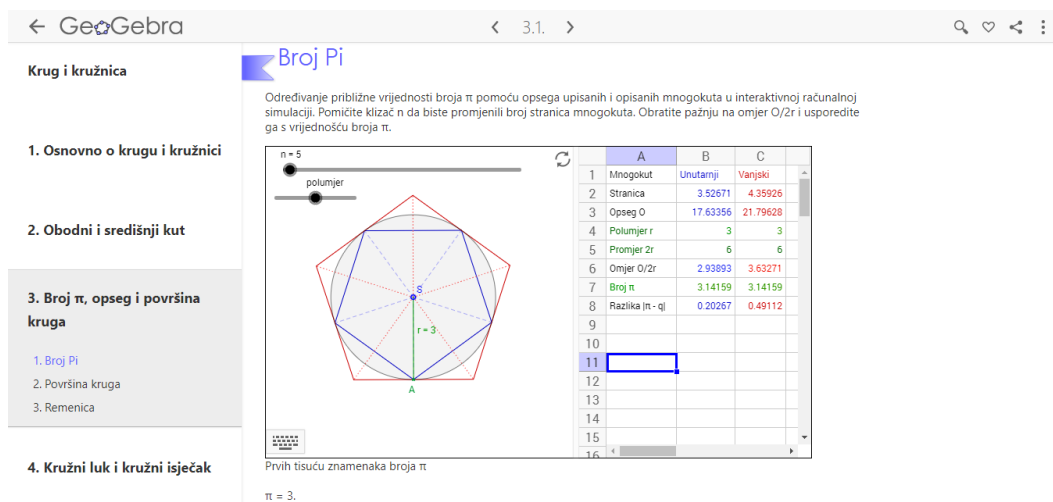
← GeoGebra

< 3.1. >

Krug i kružnica

1. Osnovno o krugu i kružnici

2. Obodni i središnji kut

3. Broj π, opseg i površina kruga

1. Broj Pi

2. Površina kruga

3. Remenica

4. Kružni luk i kružni isječak

Broj Pi

Određivanje približne vrijednosti broja π pomoću opsega upisanih i opisanih mnogokuta u interaktivnoj računalnoj simulaciji. Pomičite klizač n da biste promjenili broj stranica mnogokuta. Obratite pažnju na omjer O/2r i usporedite ga s vrijednošću broja π.

n = 5

polumjer

S

r = 3

A

| | A | B | C |
|---|---|---|---|
| 1 | Mnogokut | Unutarnji | Vanjski |
| 2 | Stranica | 3.52671 | 4.35926 |
| 3 | Opseg O | 17.63356 | 21.79628 |
| 4 | Polumjer r | 3 | 3 |
| 5 | Promjer 2r | 6 | 6 |
| 6 | Omjer O/2r | 2.93893 | 3.63271 |
| 7 | Broj π | 3.14159 | 3.14159 |
| 8 | Razlika \|π - q\| | 0.20267 | 0.49112 |
| 9 | | | |
| 10 | | | |
| 11 | | | |
| 12 | | | |
| 13 | | | |
| 14 | | | |
| 15 | | | |
| 16 | | | |

Prvih tisuću znamenaka broja π

π = 3.